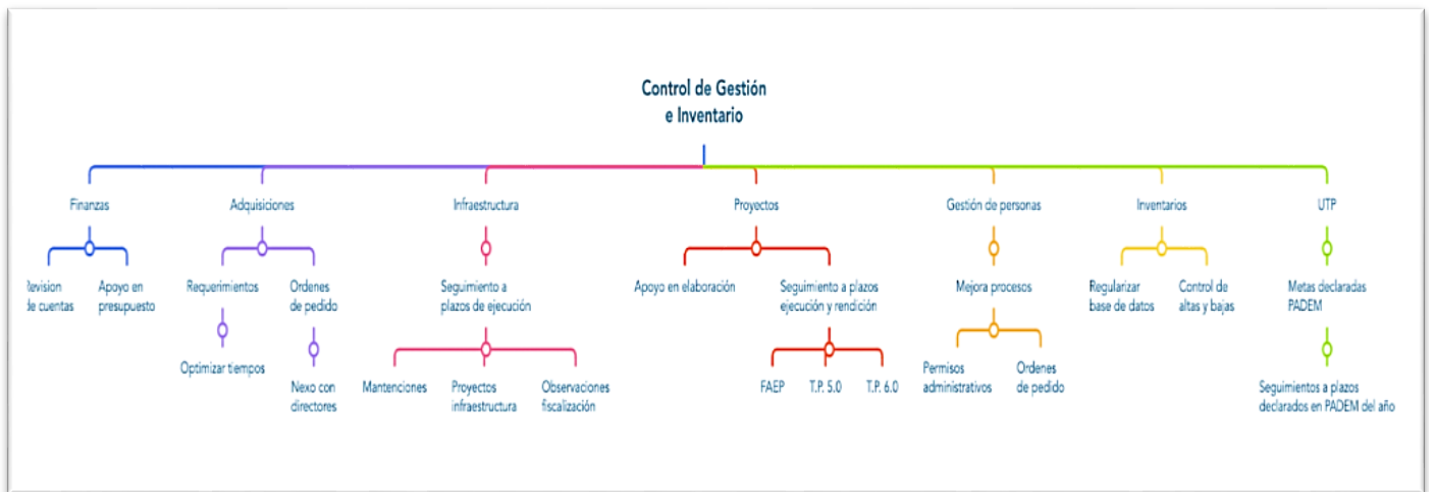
Control de Gestión
e Inventario

Finanzas

Revision de cuentas

Apoyo en presupuesto

Adquisiciones

Requerimientos

Optimizar tiempos

Ordenes de pedido

Nexo con directores

Infraestructura

Seguimiento a plazos de ejecución

Mantenciones

Proyectos infraestructura

Observaciones fiscalización

Proyectos

Apoyo en elaboración

Seguimiento a plazos ejecución y rendición

FAEP

T.P. 5.0

T.P. 6.0

Gestión de personas

Mejora procesos

Permisos administrativos

Ordenes de pedido

Inventarios

Regularizar base de datos

Control de altas y bajas

UTP

Metas declaradas PADEM

Seguimientos a plazos declarados en PADEM del año